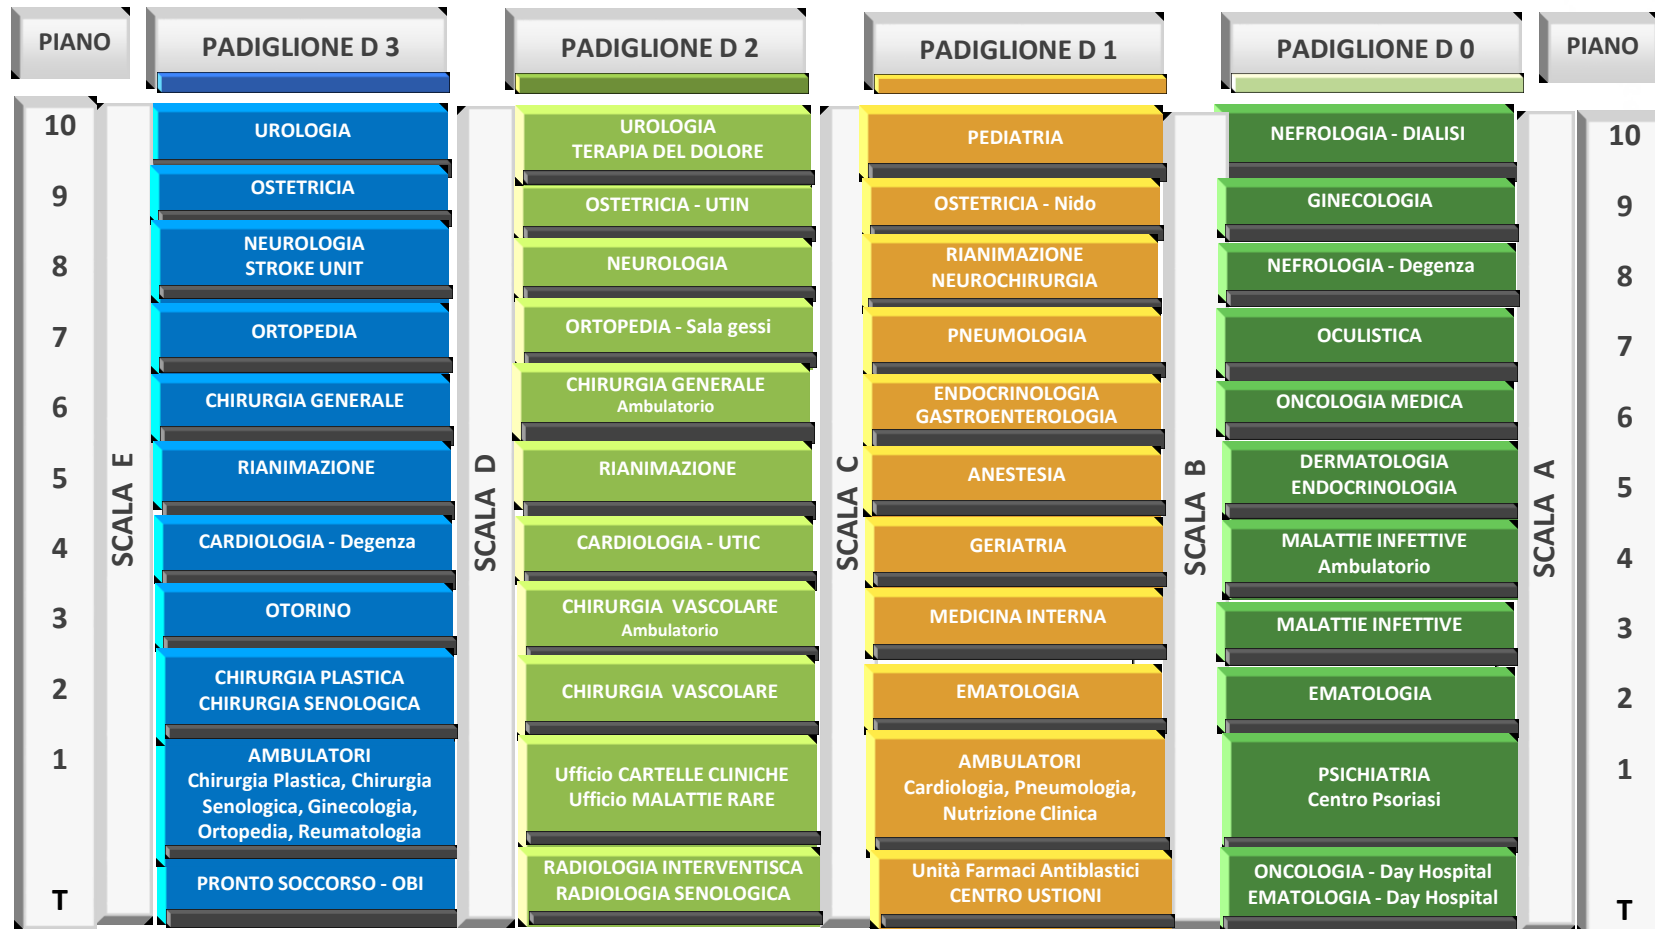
PIANO

10
9
8
7
6
5
4
3
2
1
T

PADIGLIONE D 3

SCALA E

UROLOGIA

OSTETRICIA

NEUROLOGIA
STROKE UNIT

ORTOPEDIA

CHIRURGIA GENERALE

RIANIMAZIONE

CARDIOLOGIA - Degenza

OTORINO

CHIRURGIA PLASTICA
CHIRURGIA SENOLOGICA

AMBULATORI
Chirurgia Plastica, Chirurgia Senologica, Ginecologia, Ortopedia, Reumatologia

PRONTO SOCCORSO - OBI

PADIGLIONE D 2

SCALA D

UROLOGIA
TERAPIA DEL DOLORE

OSTETRICIA - UTIN

NEUROLOGIA

ORTOPEDIA - Sala gessi

CHIRURGIA GENERALE
Ambulatorio

RIANIMAZIONE

CARDIOLOGIA - UTIC

CHIRURGIA VASCOLARE
Ambulatorio

CHIRURGIA VASCOLARE

Ufficio CARTELLE CLINICHE
Ufficio MALATTIE RARE

RADIOLOGIA INTERVENTISCA
RADIOLOGIA SENOLOGICA

PADIGLIONE D 1

SCALA C

PEDIATRIA

OSTETRICIA - Nido

RIANIMAZIONE
NEUROCHIRURGIA

PNEUMOLOGIA

ENDOCRINOLOGIA
GASTROENTEROLOGIA

ANESTESIA

GERIATRIA

MEDICINA INTERNA

EMATOLOGIA

AMBULATORI
Cardiologia, Pneumologia, Nutrizione Clinica

Unità Farmaci Antiblastici
CENTRO USTIONI

PADIGLIONE D 0

SCALA B

NEFROLOGIA - DIALISI

GINECOLOGIA

NEFROLOGIA - Degenza

OCULISTICA

ONCOLOGIA MEDICA

DERMATOLOGIA
ENDOCRINOLOGIA

MALATTIE INFETTIVE
Ambulatorio

MALATTIE INFETTIVE

EMATOLOGIA

PSICHIATRIA
Centro Psoriasi

ONCOLOGIA - Day Hospital
EMATOLOGIA - Day Hospital

SCALA A

PIANO

10
9
8
7
6
5
4
3
2
1
T